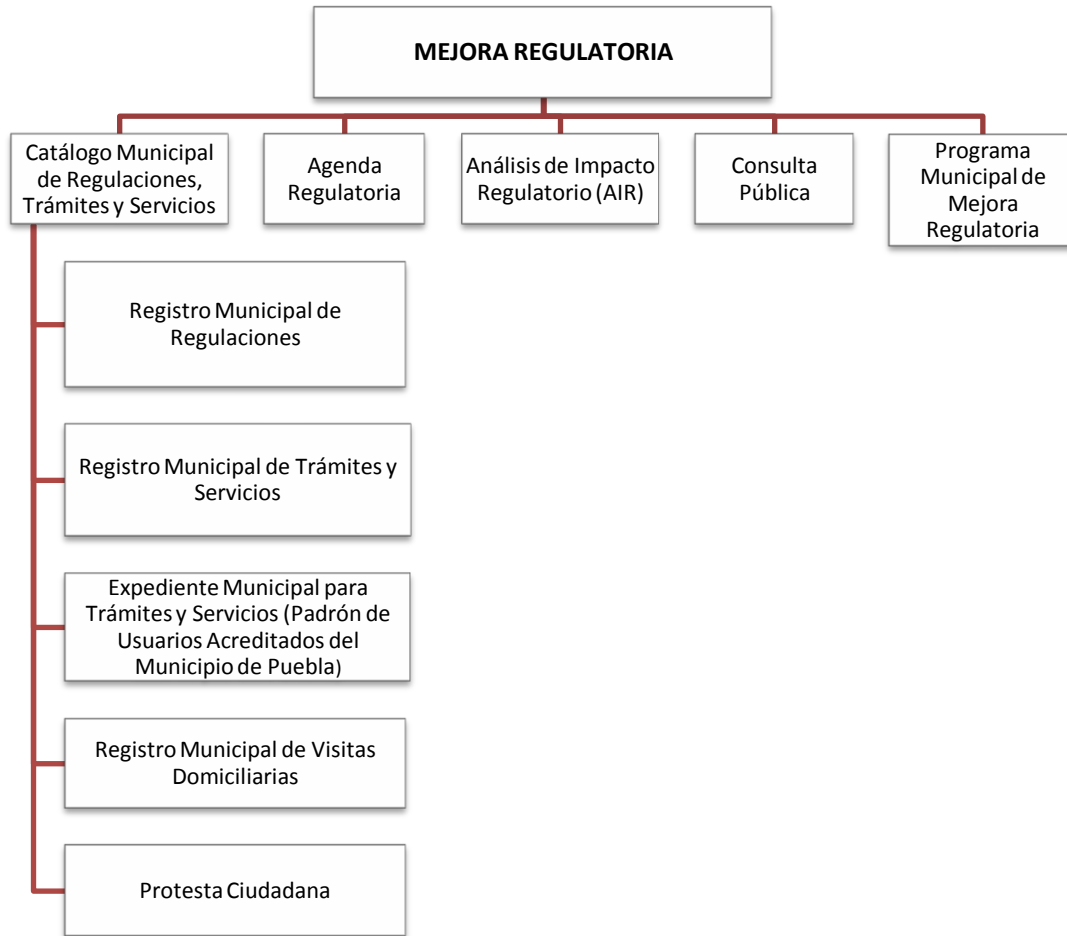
MEJORA REGULATORIA

Catálogo Municipal de Regulaciones, Trámites y Servicios

Agenda Regulatoria

Análisis de Impacto Regulatorio (AIR)

Consulta Pública

Programa Municipal de Mejora Regulatoria

Registro Municipal de Regulaciones

Registro Municipal de Trámites y Servicios

Expediente Municipal para Trámites y Servicios (Padrón de Usuarios Acreditados del Municipio de Puebla)

Registro Municipal de Visitas Domiciliarias

Protesta Ciudadana